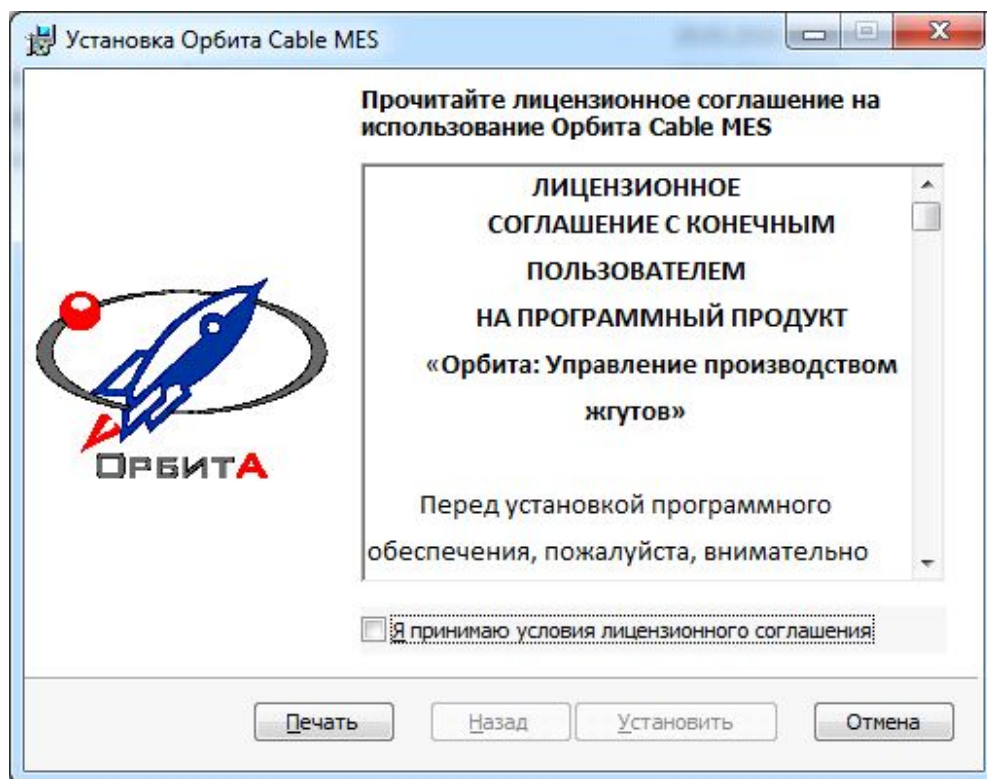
Установка Орбита Cable MES

Прочитайте лицензионное соглашение на использование Орбита Cable MES

ЛИЦЕНЗИОННОЕ СОГЛАШЕНИЕ С КОНЕЧНЫМ ПОЛЬЗОВАТЕЛЕМ НА ПРОГРАММНЫЙ ПРОДУКТ «Орбита: Управление производством жгутов»

Перед установкой программного обеспечения, пожалуйста, внимательно

ОРБИТА

Я принимаю условия лицензионного соглашения

Печать Назад Установить Отмена